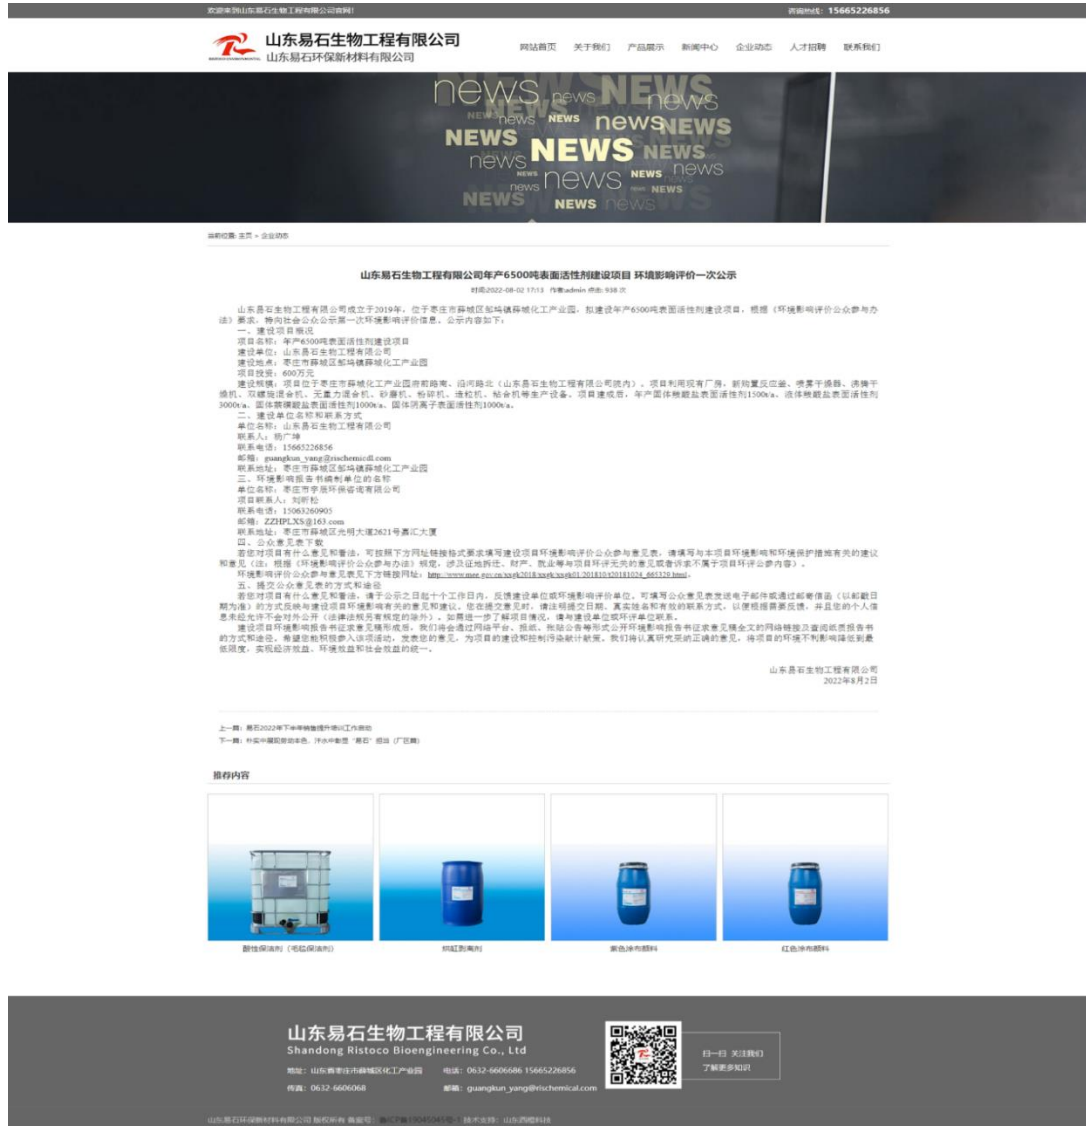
欢迎来到山东易石生物工程有限公司官网!

咨询热线：15665226856

山东易石生物工程有限公司
山东易石环保新材料有限公司

网站首页 关于我们 产品展示 新闻中心 企业动态 人才招聘 联系我们

news news NEWS news news NEWS news NEWS news NEWS news NEWS news news NEWS news news NEWS NEWS news NEWS news

当前位置: 主页 > 企业动态

山东易石生物工程有限公司年产6500吨表面活性剂建设项目 环境影响评价一次公示

时间:2022-08-02 17:13 作者:admin 点击: 938 次

山东易石生物工程有限公司成立于2019年，位于枣庄市薛城区邹坞镇薛城化工产业园，拟建设年产6500吨表面活性剂建设项目，根据《环境影响评价公众参与办法》要求，特向社会公众公示第一次环境影响评价信息，公示内容如下：
一、建设项目概况
项目名称：年产6500吨表面活性剂建设项目
建设单位：山东易石生物工程有限公司
建设地点：枣庄市薛城区邹坞镇薛城化工产业园
项目投资：600万元
建设规模：项目位于枣庄市薛城化工产业园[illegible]路南、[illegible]路北（山东易石生物工程有限公司院内），项目利用现有厂房，新购置反应釜、喷雾干燥器、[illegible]干燥机、双螺旋混合机、无重力混合机、砂磨机、粉碎机、造粒机、粘合机等生产设备，项目建成后，年产固体烷基磺酸盐表面活性剂1500t/a、液体烷基磺酸盐表面活性剂3000t/a、固体氨基酸盐表面活性剂1000t/a、固体阴离子表面活性剂1000t/a。
二、建设单位名称和联系方式
单位名称：山东易石生物工程有限公司
联系人：杨广坤
联系电话：15665226856
邮箱：guangkun_yang@rischemical.com
联系地址：枣庄市薛城区邹坞镇薛城化工产业园
三、环境影响报告书编制单位的名称
单位名称：枣庄市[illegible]环保咨询有限公司
项目联系人：刘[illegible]
联系电话：15063260905
邮箱：ZZHPLXS@163.com
联系地址：枣庄市薛城区光明大道2621号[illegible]大厦
四、公众意见表下载
若您对项目有什么意见和看法，可按照下方网址链接格式要求填写建设项目环境影响评价公众参与意见表，请填写与本项目环境影响和环境保护措施有关的建议和意见（注：根据《环境影响评价公众参与办法》规定，涉及征地拆迁、财产、就业等与项目环评无关的意见或者诉求不属于项目环评公参内容）。
环境影响评价公众参与意见表下方链接网址：http://www.mee.gov.cn/xxgk2018/xxgk/xxgk01/201810/t20181024_665329.html。
五、提交公众意见表的方式和途径
若您对项目有什么意见和看法，请于公示之日起十个工作日内，反馈建设单位或环境影响评价单位，可填写公众意见表发送电子邮件或通过邮寄信函（以邮戳日期为准）的方式反映与建设项目环境影响有关的意见和建议。您在提交意见时，请注明提交日期、真实姓名和有效的联系方式，以便根据需要反馈，并且您的个人信息未经允许不会对外公开（法律法规另有规定的除外）。如需进一步了解项目情况，请与建设单位或环评单位联系。
建设项目环境影响报告书征求意见稿形成后，我们将会通过网络平台、报纸、张贴公告等形式公开环境影响报告书征求意见稿全文的网络链接及查阅纸质报告书的方式和途径。希望您能积极参与该项活动，发表您的意见，为项目的建设和控制污染献计献策，我们将认真研究采纳正确的意见，将项目的环境不利影响降低到最低限度，实现经济效益、环境效益和社会效益的统一。

山东易石生物工程有限公司
2022年8月2日

上一篇：易石2022年下半年销售提升培训工作启动
下一篇：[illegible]

推荐内容

酸性保洁剂（毛毯保洁剂）
抗缸剂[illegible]
紫色涂布颜料
红色涂布颜料

山东易石生物工程有限公司
Shandong Ristoco Bioengineering Co., Ltd
地址：山东省枣庄市薛城区化工产业园 电话：0632-6606686 15665226856
传真：0632-6606068 邮箱：guangkun_yang@rischemical.com

扫一扫 关注我们
了解更多知识

山东易石环保新材料有限公司 版权所有 备案号：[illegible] 技术支持：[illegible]